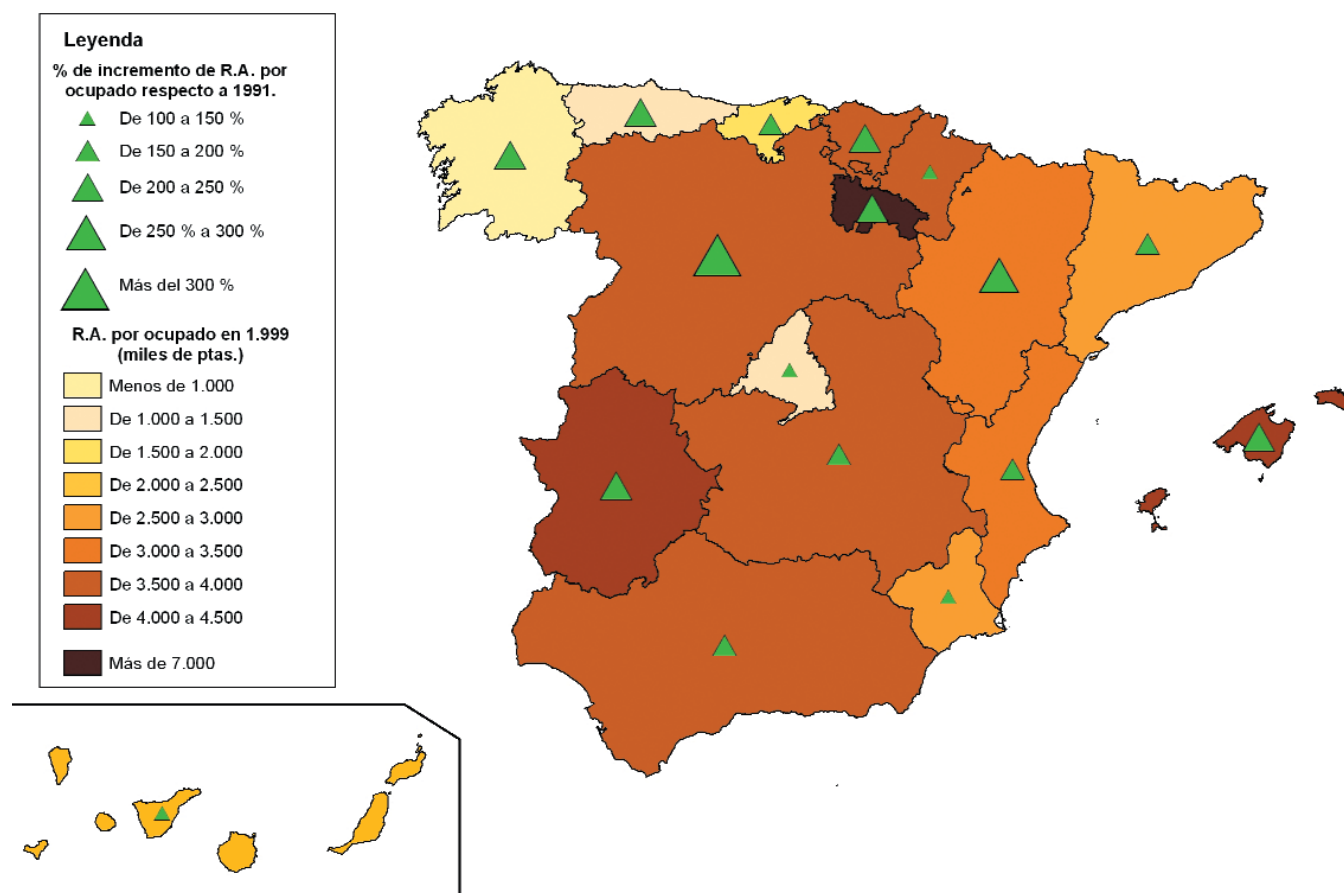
Leyenda

% de incremento de R.A. por ocupado respecto a 1991.

De 100 a 150 %

De 150 a 200 %

De 200 a 250 %

De 250 % a 300 %

Más del 300 %

R.A. por ocupado en 1.999 (miles de ptas.)

Menos de 1.000

De 1.000 a 1.500

De 1.500 a 2.000

De 2.000 a 2.500

De 2.500 a 3.000

De 3.000 a 3.500

De 3.500 a 4.000

De 4.000 a 4.500

Más de 7.000